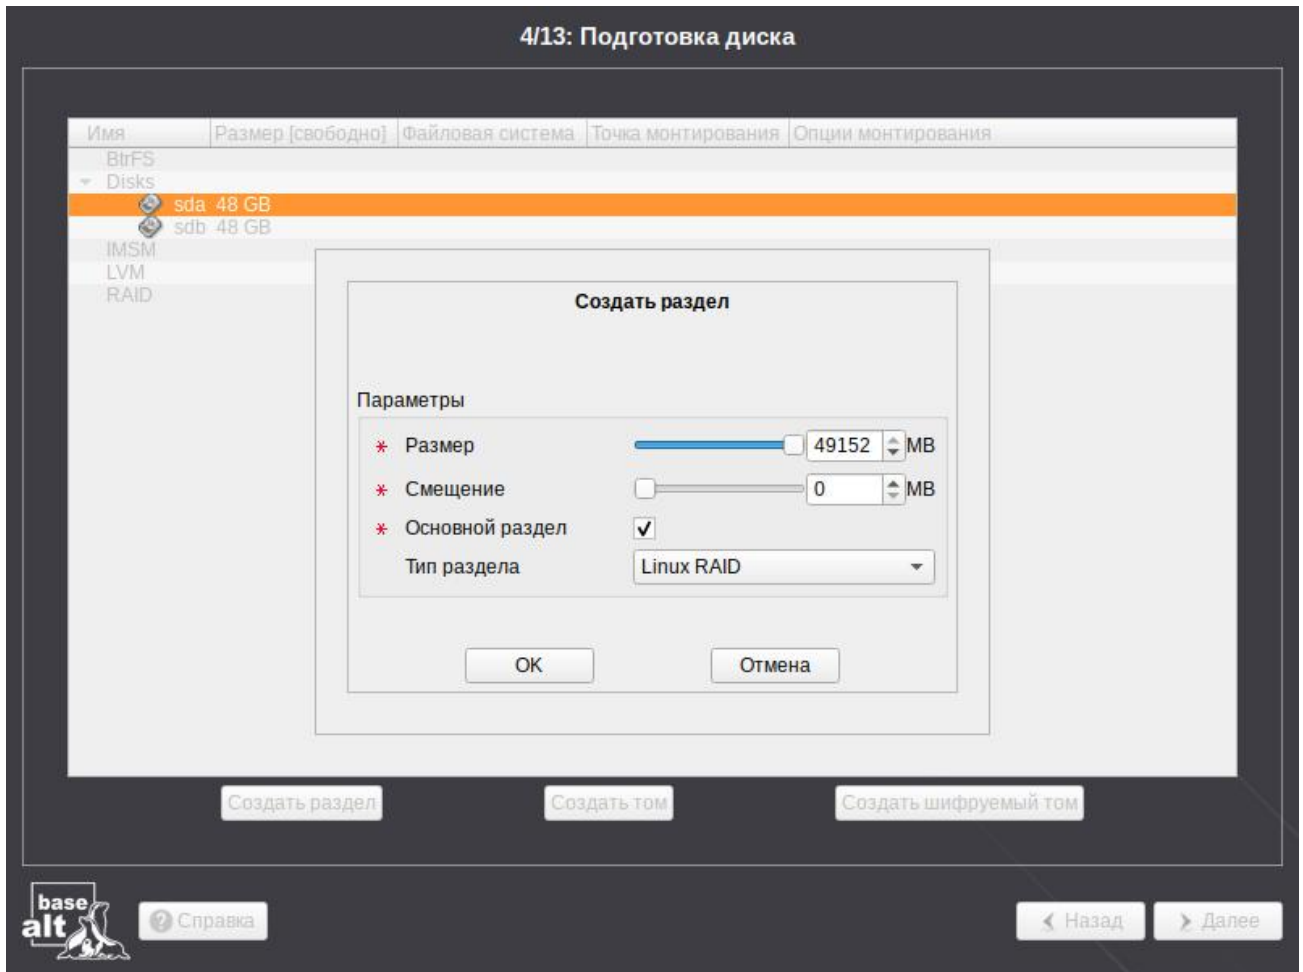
4/13: Подготовка диска

| Имя | Размер [свободно] | Файловая система | Точка монтирования | Опции монтирования |
|---|---|---|---|---|
| BtrFS | | | | |
| Disks | | | | |
| sda 48 GB | | | | |
| sdb 48 GB | | | | |
| IMSM | | | | |
| LVM | | | | |
| RAID | | | | |

Создать раздел

Параметры

* Размер 49152 MB

* Смещение 0 MB

* Основной раздел ✓

Тип раздела Linux RAID

OK

Отмена

Создать раздел

Создать том

Создать шифруемый том

base alt

Справка

Назад

Далее